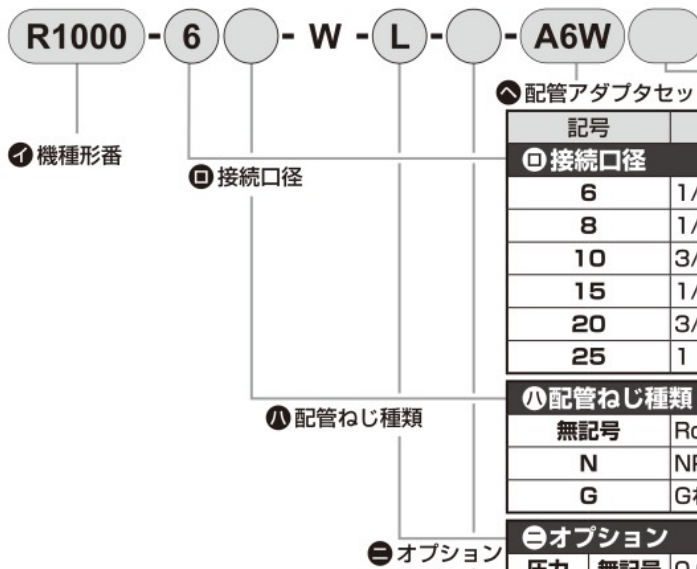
R1000 - 6 - W - L - - A6W

ホ 配管アダプタセッ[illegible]

イ 機種形番

ロ 接続口径

ハ 配管ねじ種類

ニ オプション

| 記号 | |
|---|---|
| ロ 接続口径 | |
| 6 | 1/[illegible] |
| 8 | 1/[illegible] |
| 10 | 3/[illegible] |
| 15 | 1/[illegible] |
| 20 | 3/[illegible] |
| 25 | 1 |
| ハ 配管ねじ種類 | |
| 無記号 | Rc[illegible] |
| N | NP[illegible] |
| G | G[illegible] |
| ニ オプション | |
| 圧力 | 無記号 | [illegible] |